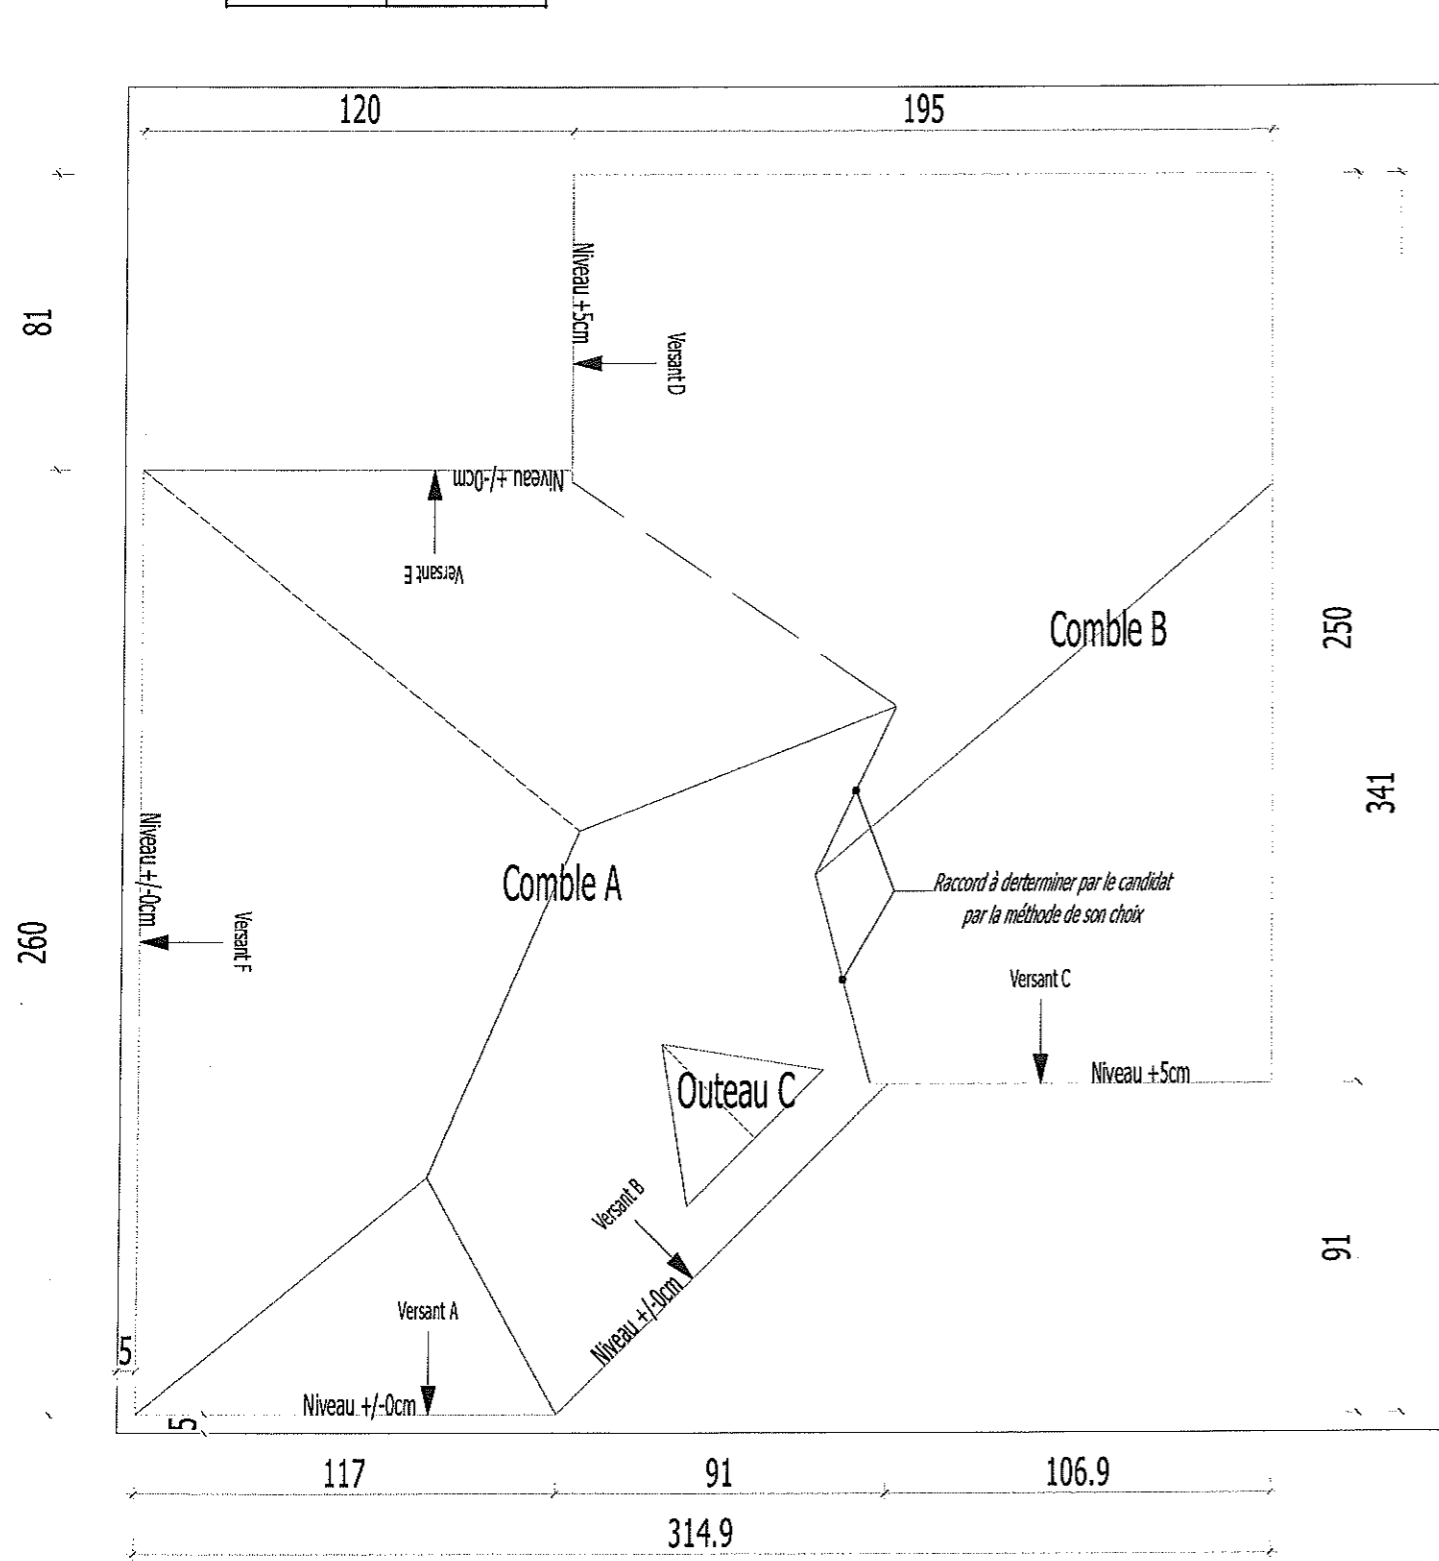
120

195

81

Niveau +5cm

Versant D

Niveau +/-0cm

Versant E

Comble B

250

341

Niveau +/-0cm

Versant F

260

Comble A

Raccord à derterminer par le candidat par la méthode de son choix

Versant C

Niveau +5cm

Outeau C

Versant B

91

Niveau +/-0cm

Versant A

Niveau +/-0cm

5

5

117

91

106.9

314.9